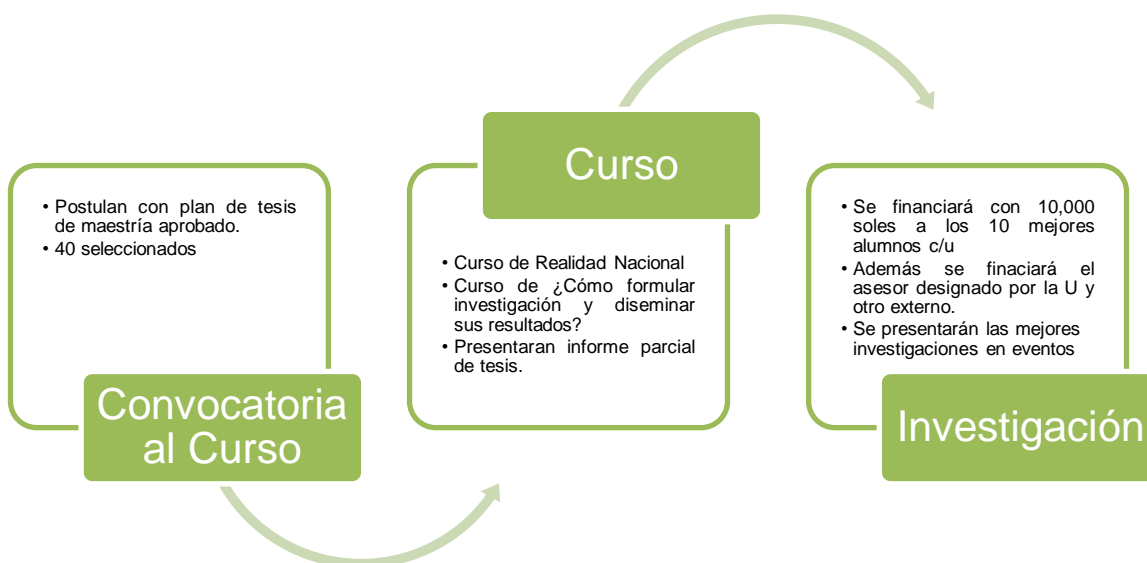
• Postulan con plan de tesis de maestría aprobado.
• 40 seleccionados

Convocatoria al Curso

Curso

• Curso de Realidad Nacional
• Curso de ¿Cómo formular investigación y diseminar sus resultados?
• Presentaran informe parcial de tesis.

• Se financiará con 10,000 soles a los 10 mejores alumnos c/u
• Además se finaciará el asesor designado por la U y otro externo.
• Se presentarán las mejores investigaciones en eventos

Investigación